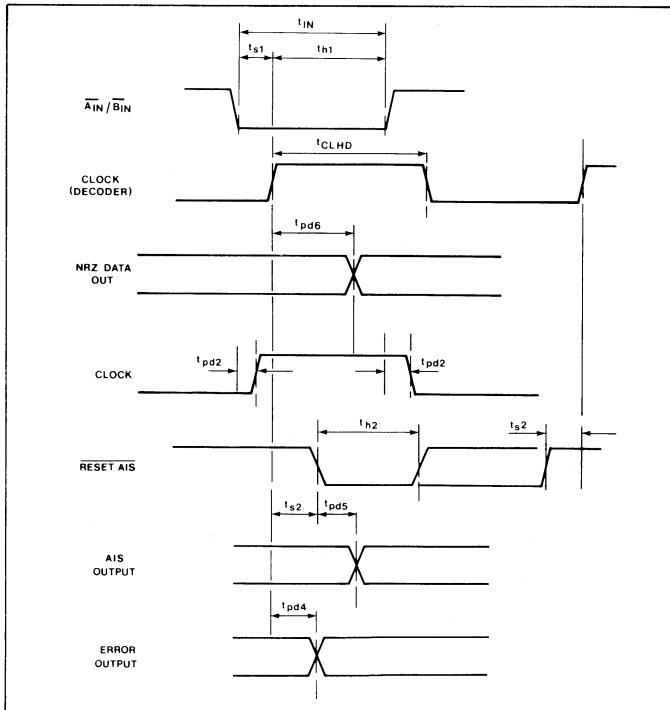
$t_{IN}$

$t_{s1}$

$t_{h1}$

$\overline{A_{IN}} / \overline{B_{IN}}$

$t_{CLHD}$

CLOCK (DECODER)

$t_{pd6}$

NRZ DATA OUT

$t_{pd2}$

CLOCK

$t_{pd2}$

$t_{h2}$

$t_{s2}$

$\overline{\text{RESET AIS}}$

$t_{s2}$

$t_{pd5}$

AIS OUTPUT

$t_{pd4}$

ERROR OUTPUT